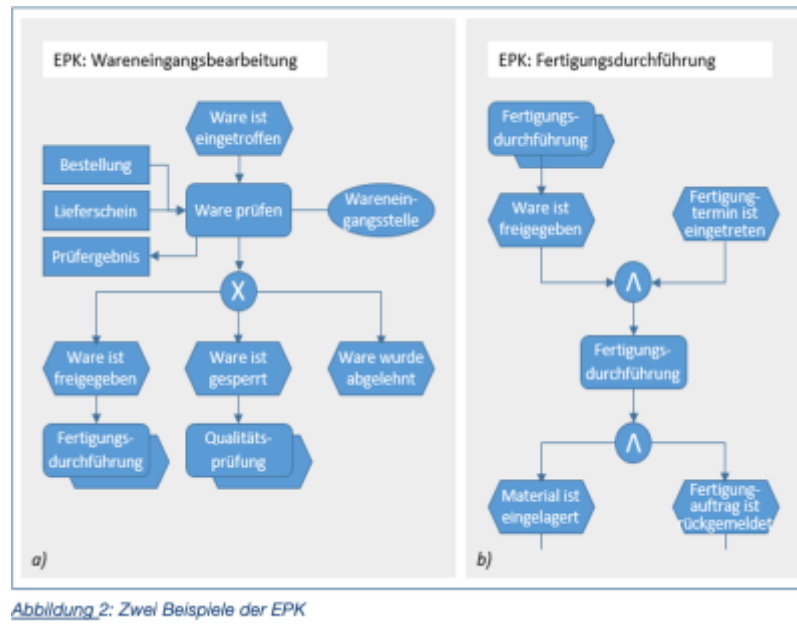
EPK: Wareneingangsbearbeitung

Ware ist eingetroffen

Bestellung

Lieferschein

Ware prüfen

Wareneingangsstelle

Prüfergebnis

X

Ware ist freigegeben

Ware ist gesperrt

Ware wurde abgelehnt

Fertigungsdurchführung

Qualitätsprüfung

a)

EPK: Fertigungsdurchführung

Fertigungsdurchführung

Ware ist freigegeben

Fertigungtermin ist eingetreten

Λ

Fertigungsdurchführung

Λ

Material ist eingelagert

Fertigungauftrag ist rückgemeldet

b)

Abbildung 2: Zwei Beispiele der EPK